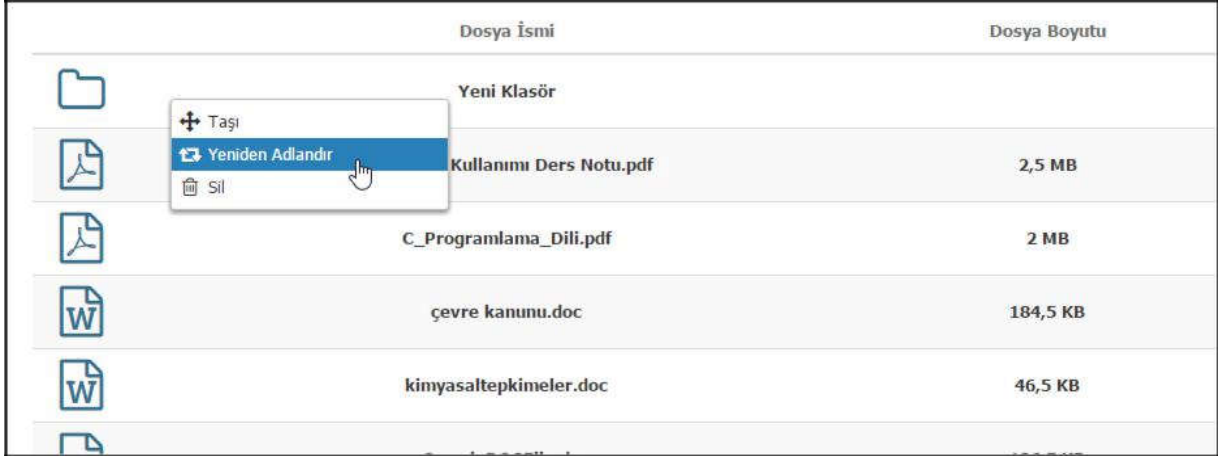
| | Dosya İsmi | Dosya Boyutu |
|---|---|---|
| | Yeni Klasör | |
| | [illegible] Kullanımı Ders Notu.pdf | 2,5 MB |
| | C_Programlama_Dili.pdf | 2 MB |
| | çevre kanunu.doc | 184,5 KB |
| | kimyasaltepkimeler.doc | 46,5 KB |
| | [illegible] | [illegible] |

Taşı
Yeniden Adlandır
Sil